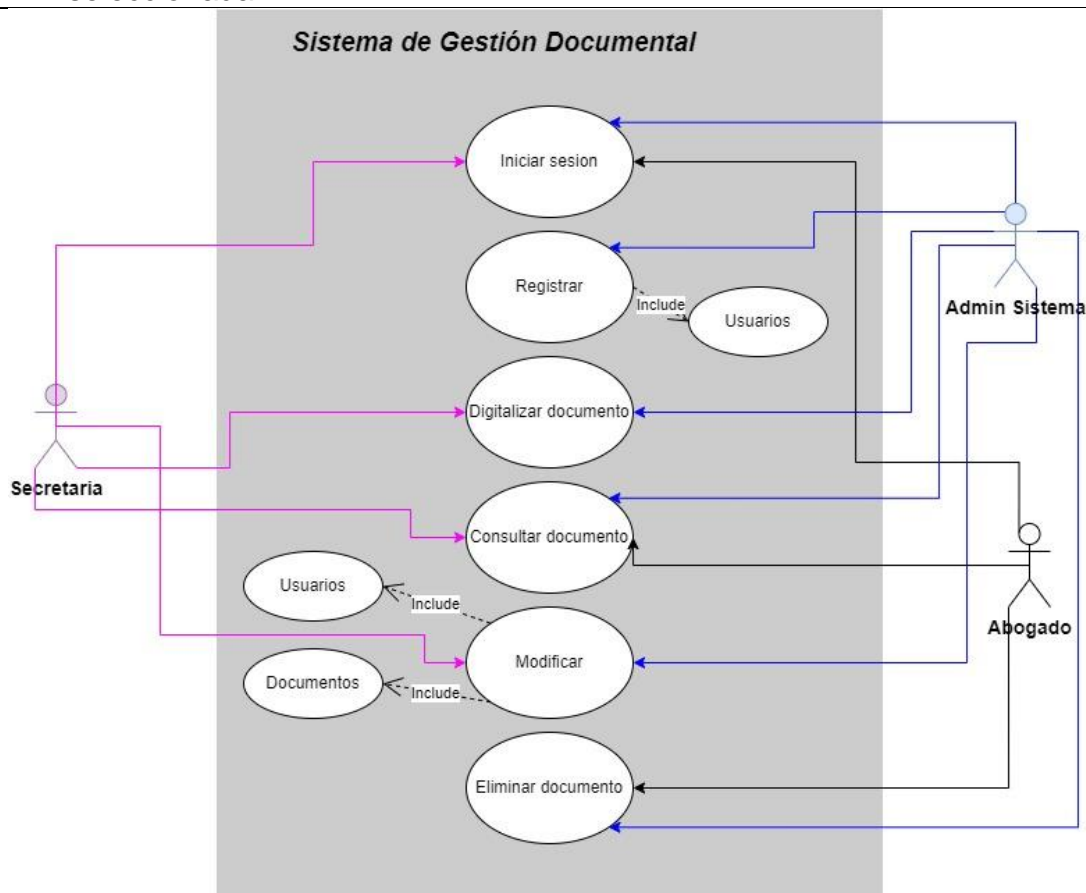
Sistema de Gestión Documental

Iniciar sesion

Registrar

Include

Usuarios

Admin Sistema

Digitalizar documento

Secretaria

Consultar documento

Usuarios

Include

Modificar

Abogado

Documentos

Include

Eliminar documento